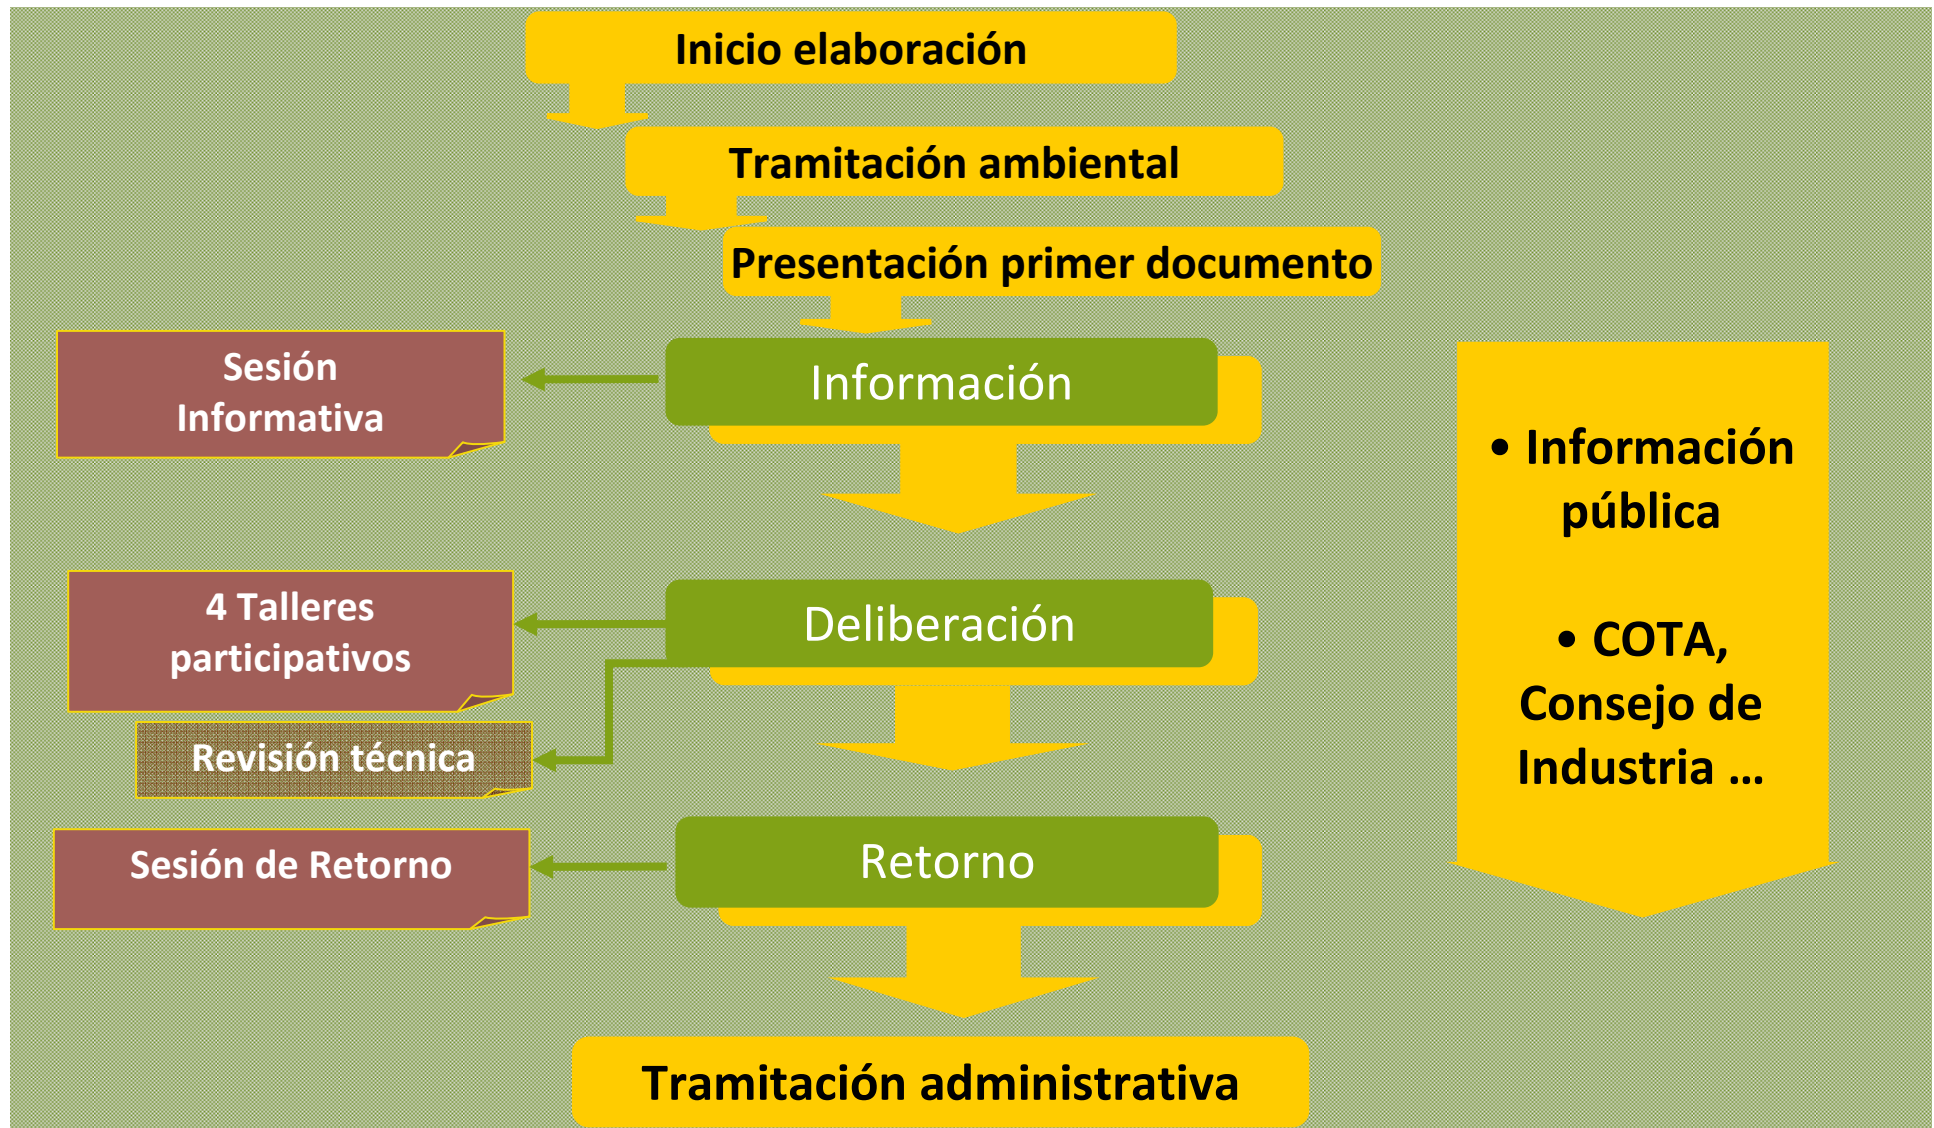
Inicio elaboración

Tramitación ambiental

Presentación primer documento

Sesión Informativa

Información

4 Talleres participativos

Deliberación

Revisión técnica

Sesión de Retorno

Retorno

Tramitación administrativa

• Información pública

• COTA, Consejo de Industria …